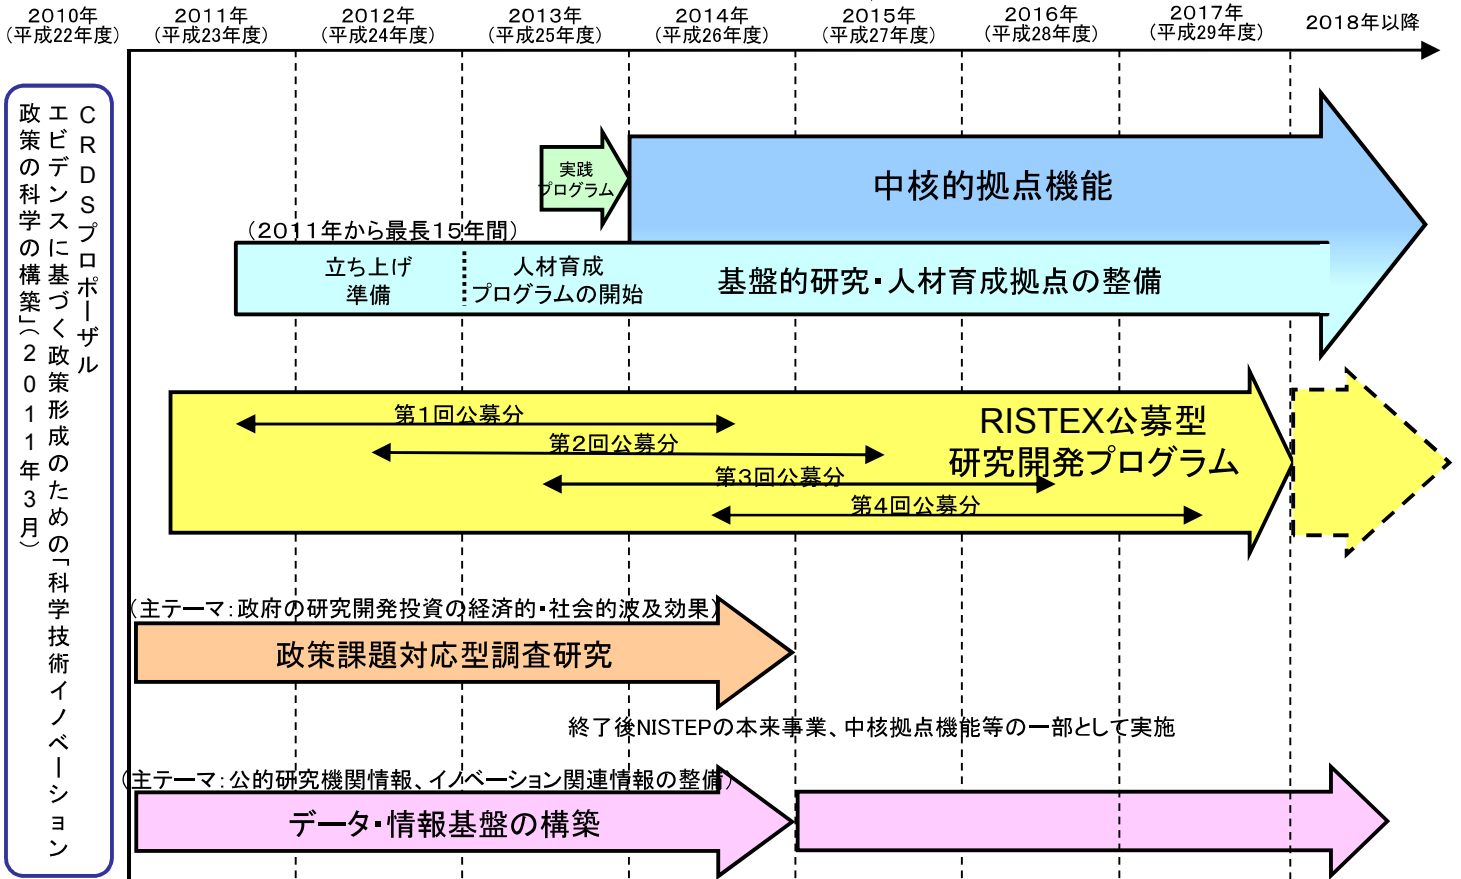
2010年
(平成22年度)

2011年
(平成23年度)

2012年
(平成24年度)

2013年
(平成25年度)

2014年
(平成26年度)

2015年
(平成27年度)

2016年
(平成28年度)

2017年
(平成29年度)

2018年以降

CRDSプロポーザル
エビデンスに基づく政策形成のための「科学技術イノベーション
政策の科学の構築」(2011年3月)

実践
プログラム

中核的拠点機能

(2011年から最長15年間)

立ち上げ
準備

人材育成
プログラムの開始

基盤的研究・人材育成拠点の整備

第1回公募分

第2回公募分

第3回公募分

第4回公募分

RISTEX公募型
研究開発プログラム

(主テーマ:政府の研究開発投資の経済的・社会的波及効果)

政策課題対応型調査研究

終了後NISTEPの本来事業、中核拠点機能等の一部として実施

(主テーマ:公的研究機関情報、イノベーション関連情報の整備)

データ・情報基盤の構築